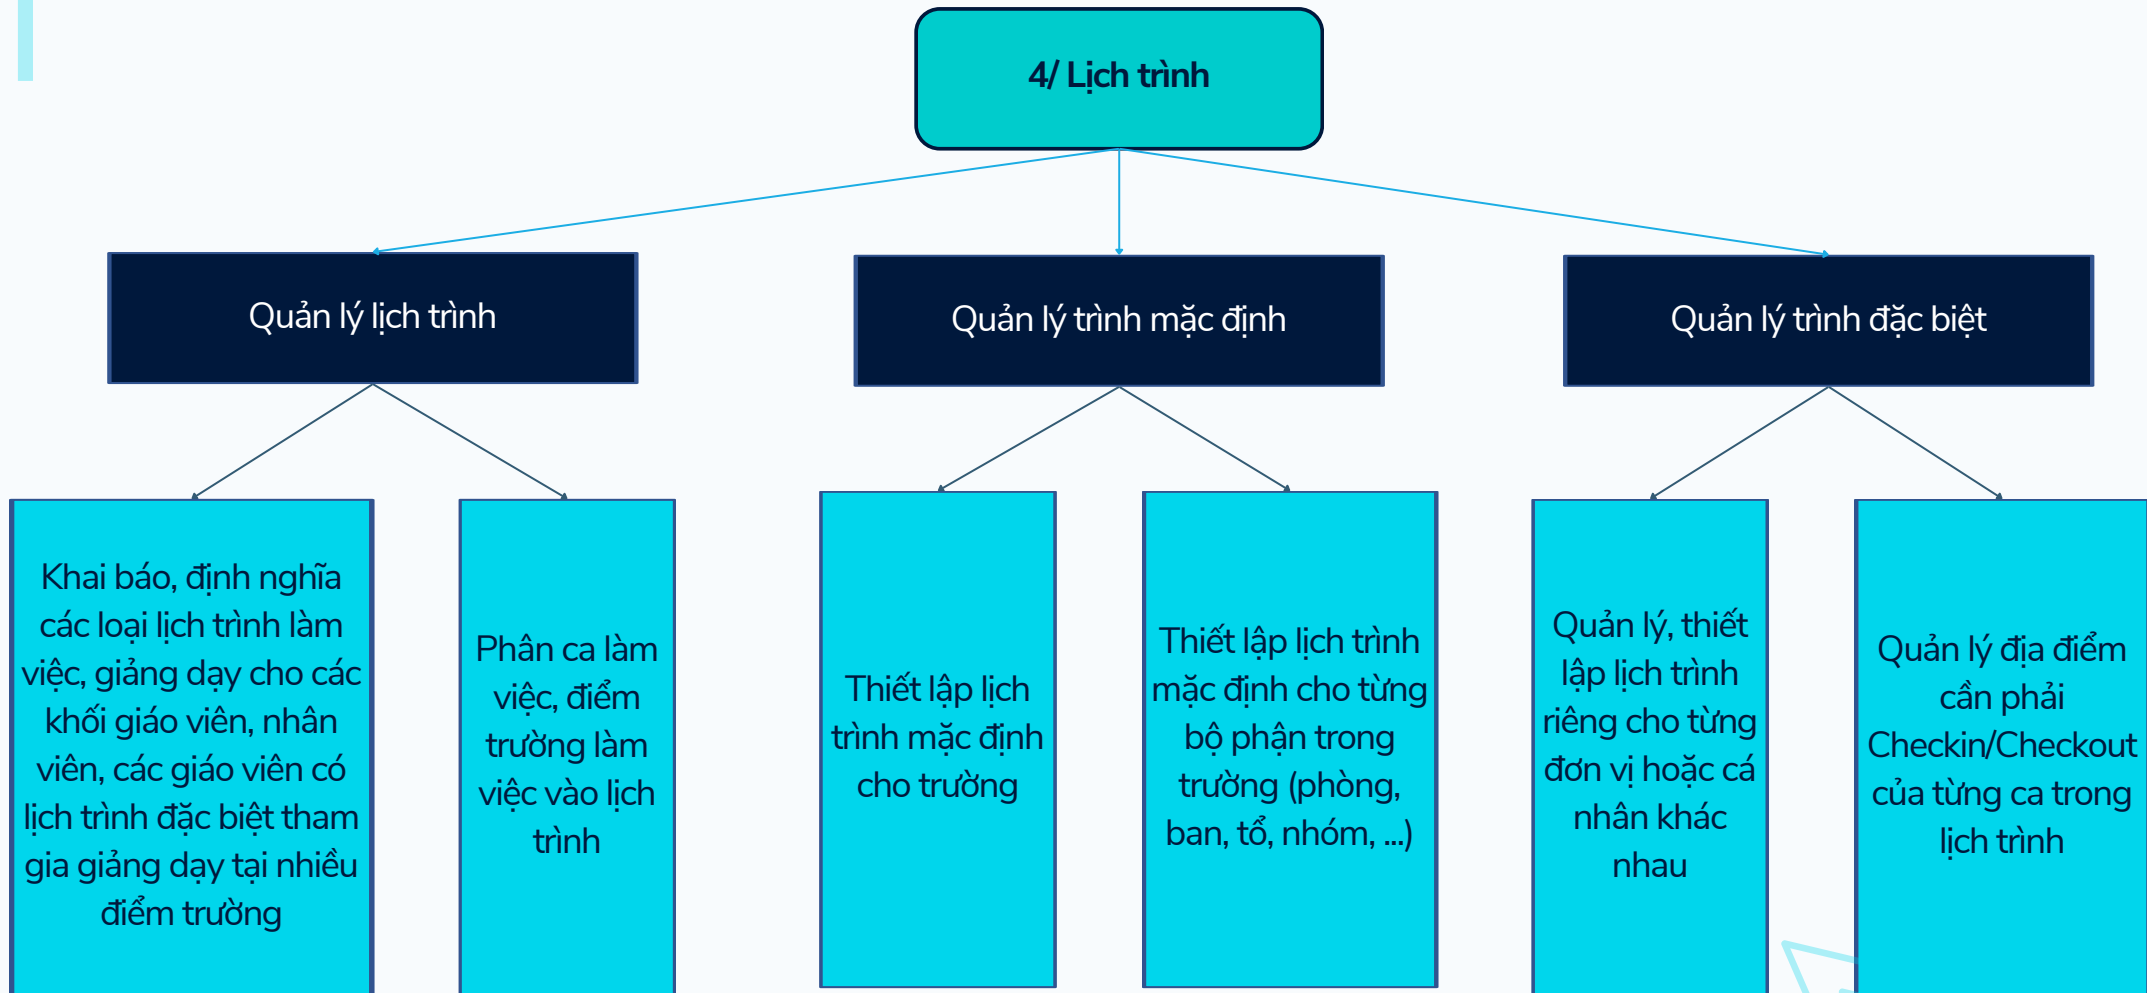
4/ Lịch trình

Quản lý lịch trình

Quản lý trình mặc định

Quản lý trình đặc biệt

Khai báo, định nghĩa các loại lịch trình làm việc, giảng dạy cho các khối giáo viên, nhân viên, các giáo viên có lịch trình đặc biệt tham gia giảng dạy tại nhiều điểm trường

Phân ca làm việc, điểm trường làm việc vào lịch trình

Thiết lập lịch trình mặc định cho trường

Thiết lập lịch trình mặc định cho từng bộ phận trong trường (phòng, ban, tổ, nhóm, ...)

Quản lý, thiết lập lịch trình riêng cho từng đơn vị hoặc cá nhân khác nhau

Quản lý địa điểm cần phải Checkin/Checkout của từng ca trong lịch trình